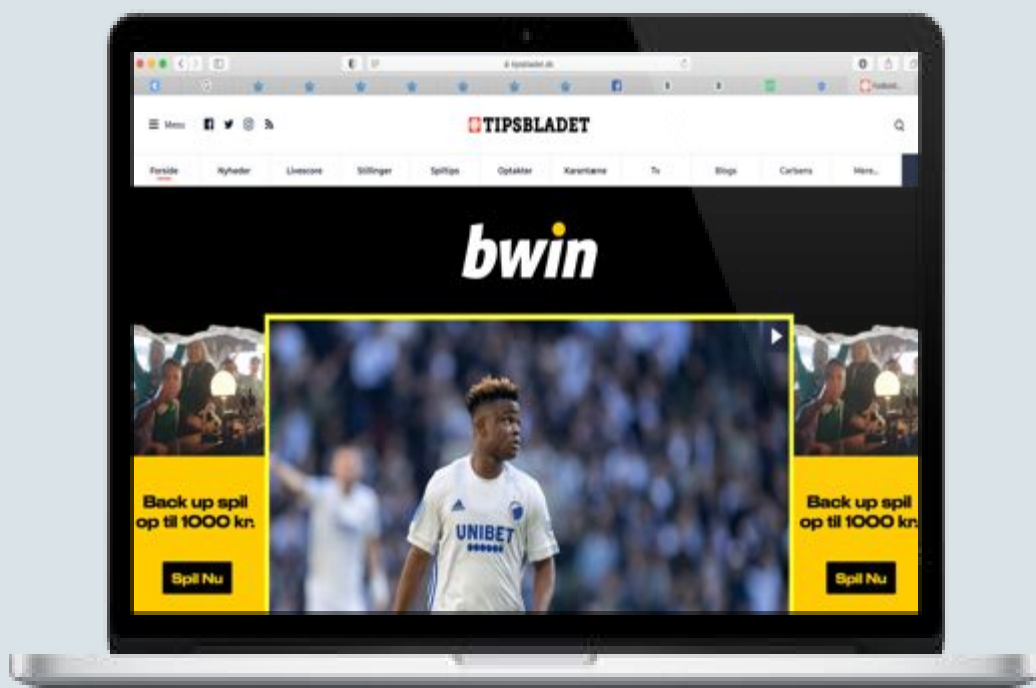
tipsbladet.dk

Menu

TIPSBLADET

Forside
Nyheder
Livescore
Stillinger
Spiltips
Optakter
Karantæne
Tv
Blogs
Carlsens
Mere...

bwin

Back up spil op til 1000 kr.

Spil Nu

UNIBET

Back up spil op til 1000 kr.

Spil Nu